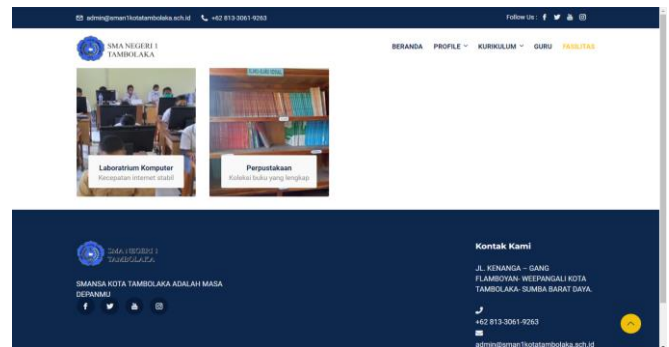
admin@sman1kotatambolaka.sch.id +62 813-3061-9263

Follow Us :

SMA NEGERI 1 TAMBOLAKA

BERANDA PROFILE KURIKULUM GURU FASILITAS

Laboratrium Komputer
Kecepatan internet stabil

Perpustakaan
Koleksi buku yang lengkap

SMA NEGERI 1 TAMBOLAKA

SMANSA KOTA TAMBOLAKA ADALAH MASA DEPANMU

Kontak Kami

JL. KENANGA – GANG FLAMBOYAN- WEEPANGALI KOTA TAMBOLAKA- SUMBA BARAT DAYA.

+62 813-3061-9263

admin@sman1kotatambolaka.sch.id